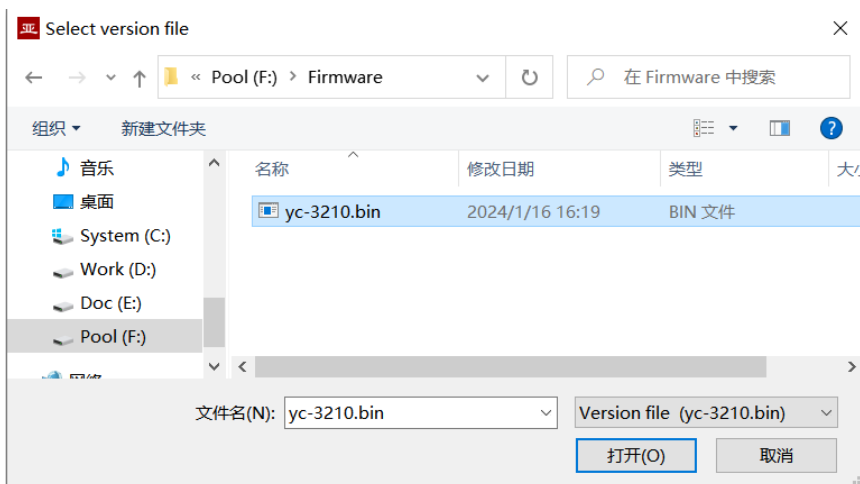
Select version file

« Pool (F:) › Firmware

在 Firmware 中搜索

组织 ▾

新建文件夹

音乐

桌面

System (C:)

Work (D:)

Doc (E:)

Pool (F:)

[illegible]

| 名称 | 修改日期 | 类型 | 大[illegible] |
|---|---|---|---|
| yc-3210.bin | 2024/1/16 16:19 | BIN 文件 | |

文件名(N): yc-3210.bin

Version file (yc-3210.bin)

打开(O)

取消